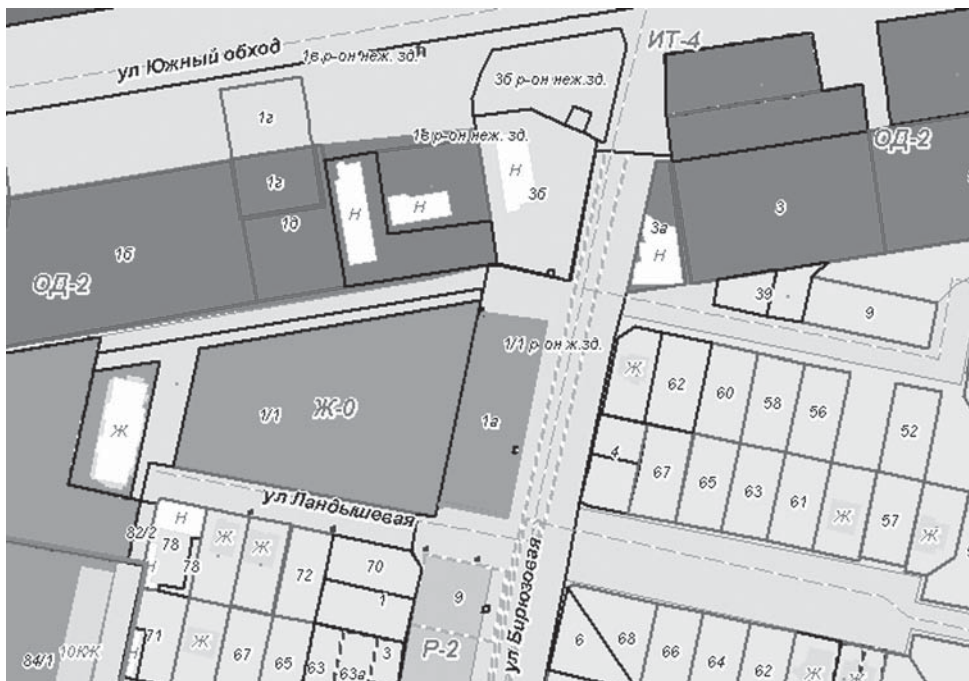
ул Южный обход
1в р-он неж. зд.
ИТ-4
3б р-он неж.зд.
1г
1в р-он неж. зд.
ОД-2
1в
Н
Н
Н
3б
1д
3а
Н
3
1б
ОД-2
39
9
1/1 р-он ж.зд.
Ж
62
60
58
56
52
Ж
1/1
Ж-0
1а
4
67
65
63
61
Ж
57
Ж
ул Ландышевая
82/2
Н
78
78
Н
Ж
Ж
72
70
1
9
ул Бирюзовая
71
Ж
67
65
63
63а
3
Р-2
6
68
66
64
62
Ж
84/1
10КЖ
Н